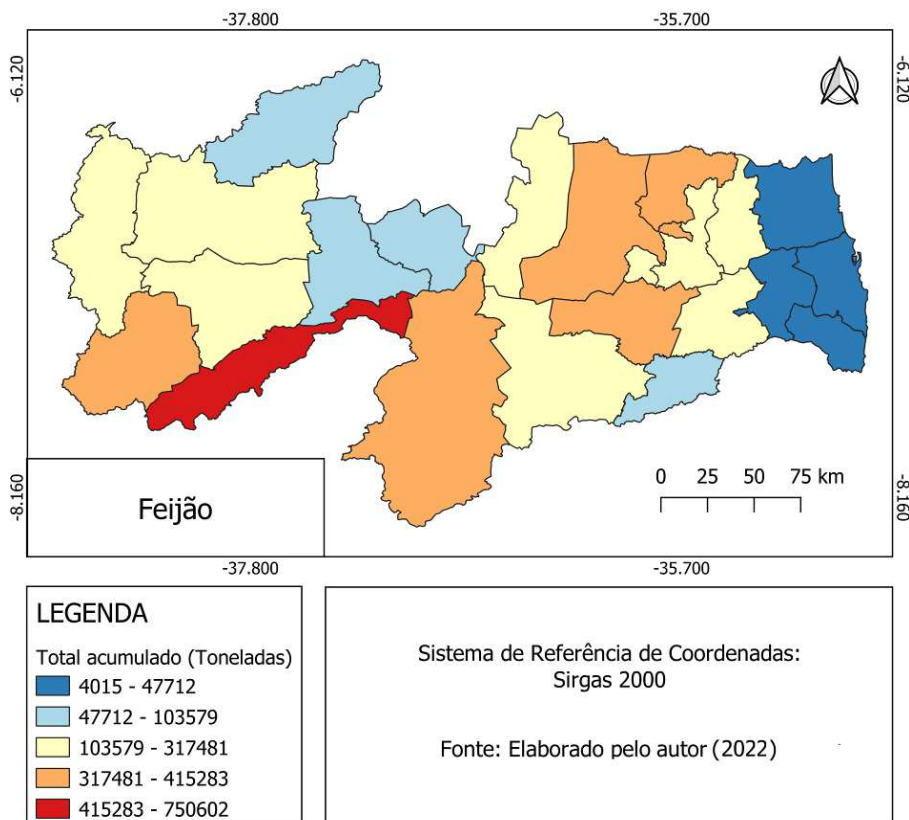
-37.800

-35.700

-6.120

-6.120

-8.160

-8.160

Feijão

0 25 50 75 km

-37.800

-35.700

LEGENDA

Total acumulado (Toneladas)

4015 - 47712

47712 - 103579

103579 - 317481

317481 - 415283

415283 - 750602

Sistema de Referência de Coordenadas: Sirgas 2000

Fonte: Elaborado pelo autor (2022)